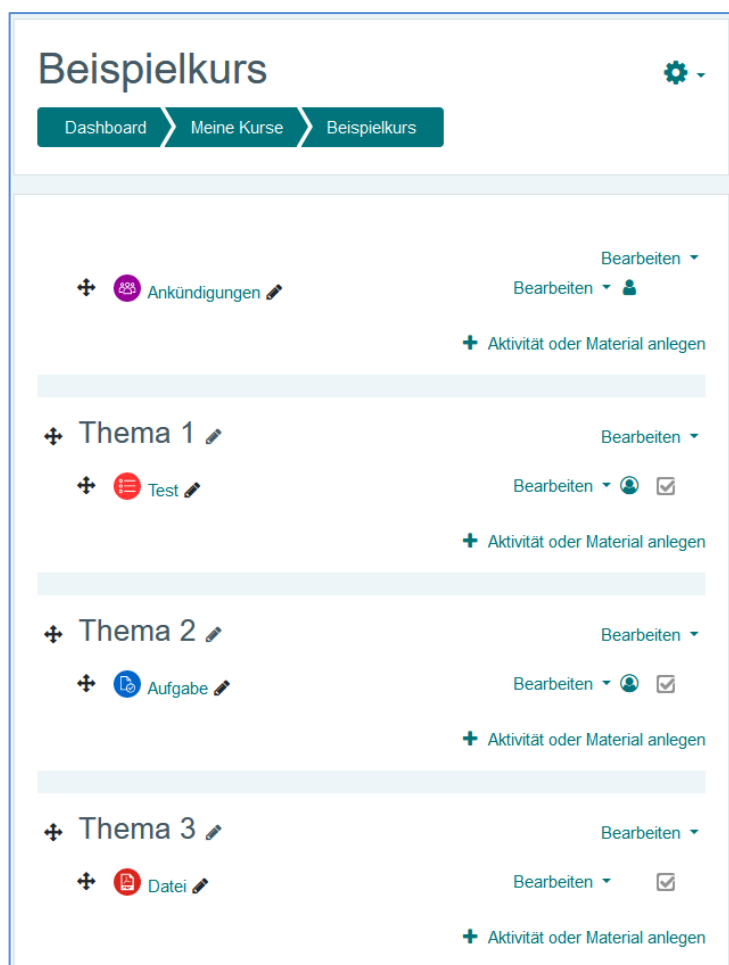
Beispielkurs

Dashboard Meine Kurse Beispielkurs

Bearbeiten

Ankündigungen Bearbeiten

Aktivität oder Material anlegen

Thema 1 Bearbeiten

Test Bearbeiten

Aktivität oder Material anlegen

Thema 2 Bearbeiten

Aufgabe Bearbeiten

Aktivität oder Material anlegen

Thema 3 Bearbeiten

Datei Bearbeiten

Aktivität oder Material anlegen